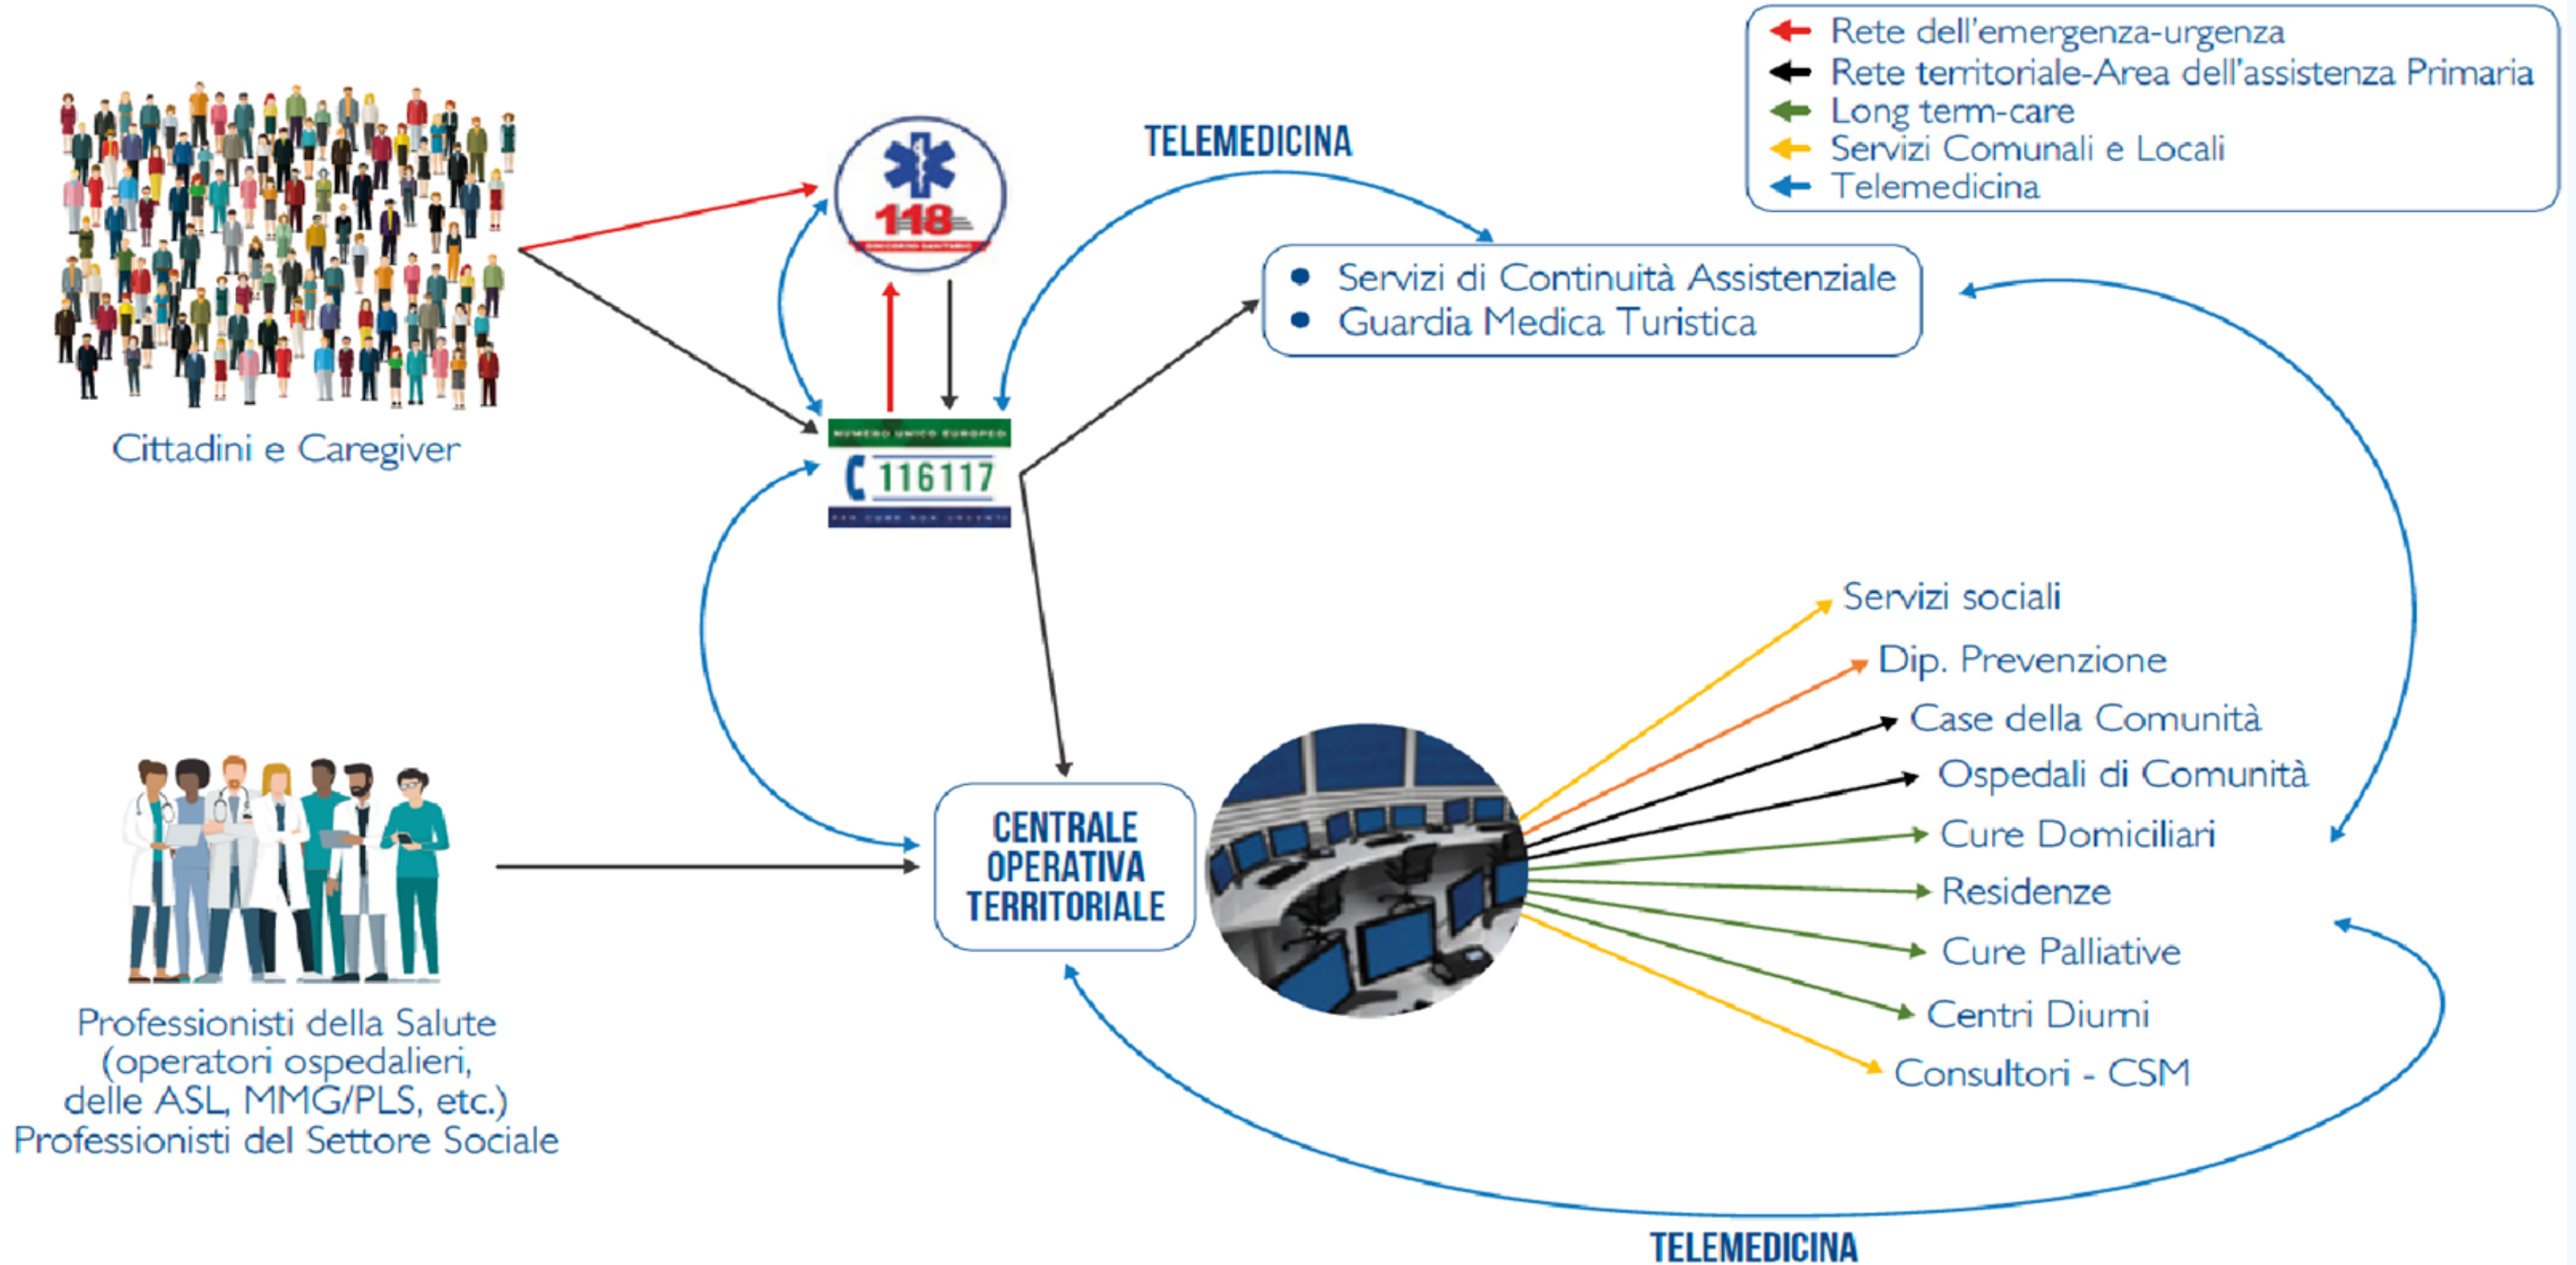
Rete dell'emergenza-urgenza
Rete territoriale-Area dell'assistenza Primaria
Long term-care
Servizi Comunali e Locali
Telemedicina

TELEMEDICINA

118

Cittadini e Caregiver

NUMERO UNICO EUROPEO
116117
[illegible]

• Servizi di Continuità Assistenziale
• Guardia Medica Turistica

Servizi sociali
Dip. Prevenzione
Case della Comunità
Ospedali di Comunità
Cure Domiciliari
Residenze
Cure Palliative
Centri Diurni
Consultori - CSM

CENTRALE OPERATIVA TERRITORIALE

Professionisti della Salute (operatori ospedalieri, delle ASL, MMG/PLS, etc.)
Professionisti del Settore Sociale

TELEMEDICINA